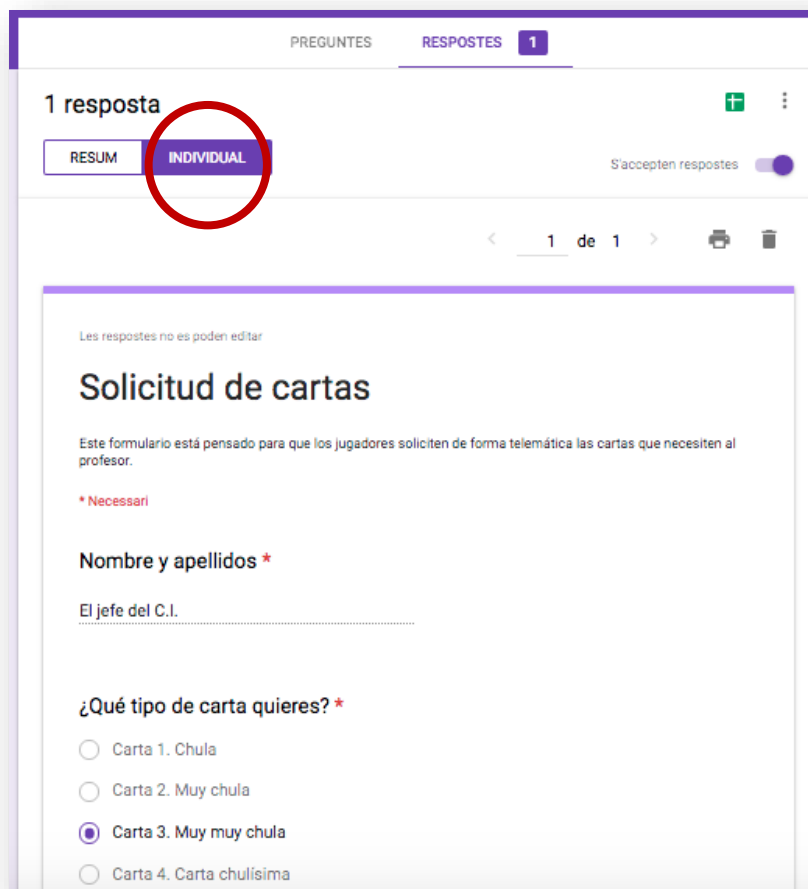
PREGUNTES RESPOSTES 1

1 resposta

RESUM INDIVIDUAL

S'accepten respostes

1 de 1

Les respostes no es poden editar

Solicitud de cartas

Este formulario está pensado para que los jugadores soliciten de forma telemática las cartas que necesiten al profesor.

* Necessari

Nombre y apellidos *

El jefe del C.I.

¿Qué tipo de carta quieres? *

Carta 1. Chula

Carta 2. Muy chula

Carta 3. Muy muy chula

Carta 4. Carta chulísima